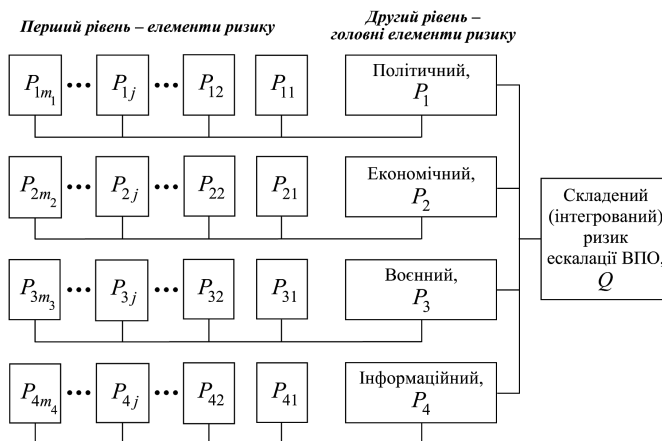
Перший рівень – елементи ризику

Другий рівень – головні елементи ризику

$P_{1m_1}$ ••• $P_{1j}$ ••• $P_{12}$ $P_{11}$

Політичний, $P_1$

$P_{2m_2}$ ••• $P_{2j}$ ••• $P_{22}$ $P_{21}$

Економічний, $P_2$

$P_{3m_3}$ ••• $P_{3j}$ ••• $P_{32}$ $P_{31}$

Воєнний, $P_3$

$P_{4m_4}$ ••• $P_{4j}$ ••• $P_{42}$ $P_{41}$

Інформаційний, $P_4$

Складений (інтегрований) ризик ескалації ВПО, $Q$